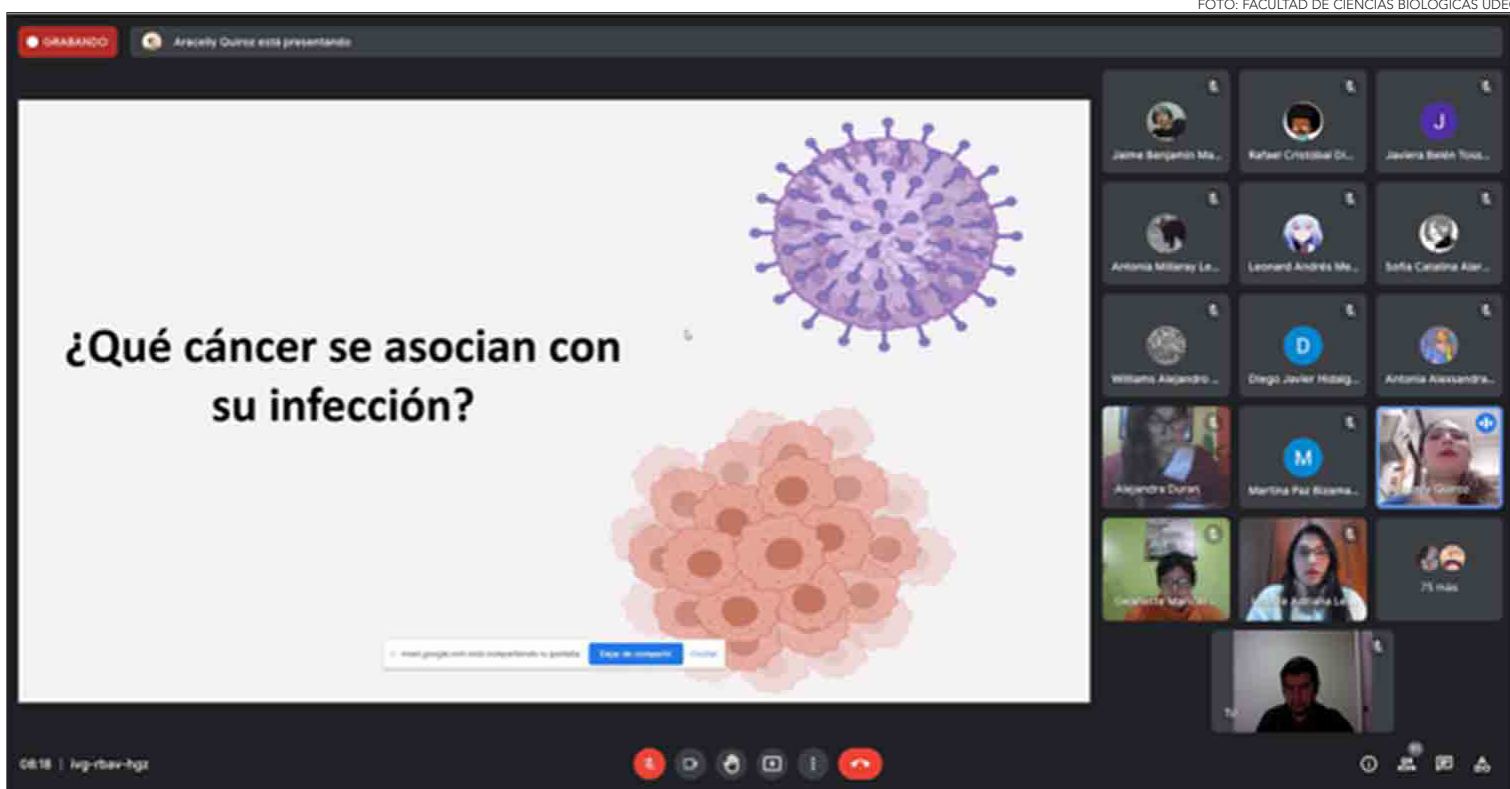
FOTO: FACULTAD DE CIENCIAS BIOLÓGICAS UDEC

GRABANDO

Aracelly Quiroz está presentando

¿Qué cáncer se asocian con su infección?

meet.google.com está compartiendo tu pantalla. Dejar de compartir Ocultar

J

Jaime Benjamín Ma...

Rafael Cristobal Di...

Javiera Belén Tous...

Antonia Millaray Le...

Leonard Andrés Me...

Sofía Catalina Alar...

D

Williams Alejandro ...

Diego Javier Hidalg...

Antonia Alexandra...

M

Alejandra Duran

Martina Paz Bizama...

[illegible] Quiroz

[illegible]

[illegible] Adriana Le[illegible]

75 más

Tú

08:18 | ivg-rbav-hgz